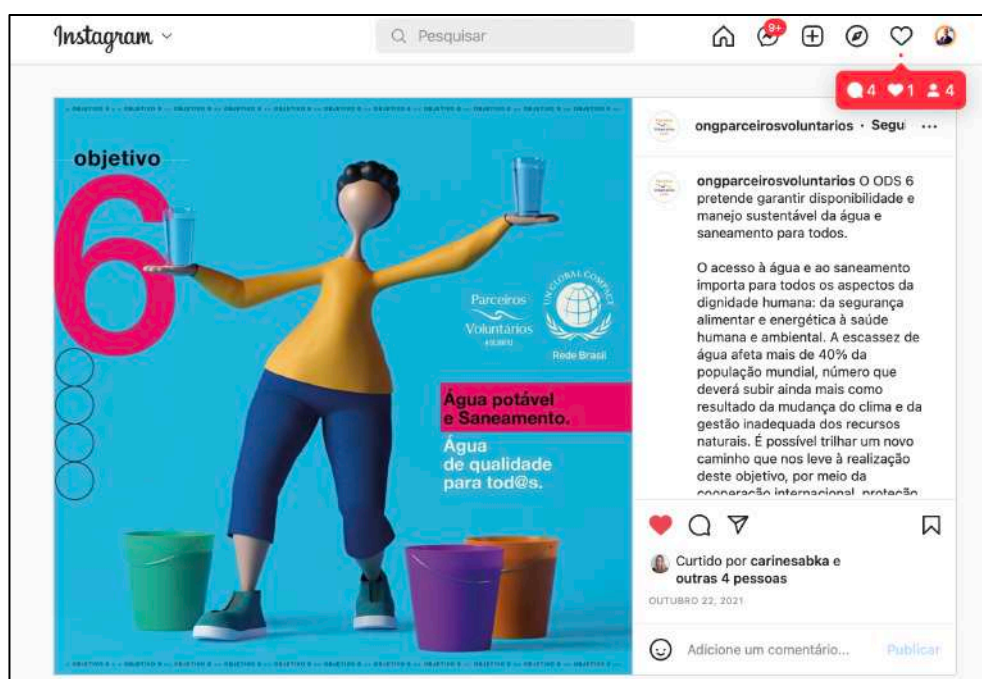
Instagram

Pesquisar

9+

4 1 4

objetivo

6

Parceiros Voluntários

UN GLOBAL COMPACT

Rede Brasil

Água potável e Saneamento.

Água de qualidade para tod@s.

ongparceirosvoluntarios · Segu ···

ongparceirosvoluntarios O ODS 6 pretende garantir disponibilidade e manejo sustentável da água e saneamento para todos.

O acesso à água e ao saneamento importa para todos os aspectos da dignidade humana: da segurança alimentar e energética à saúde humana e ambiental. A escassez de água afeta mais de 40% da população mundial, número que deverá subir ainda mais como resultado da mudança do clima e da gestão inadequada dos recursos naturais. É possível trilhar um novo caminho que nos leve à realização deste objetivo, por meio da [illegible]

Curtido por carinesabka e outras 4 pessoas

OUTUBRO 22, 2021

Adicione um comentário...

Publicar